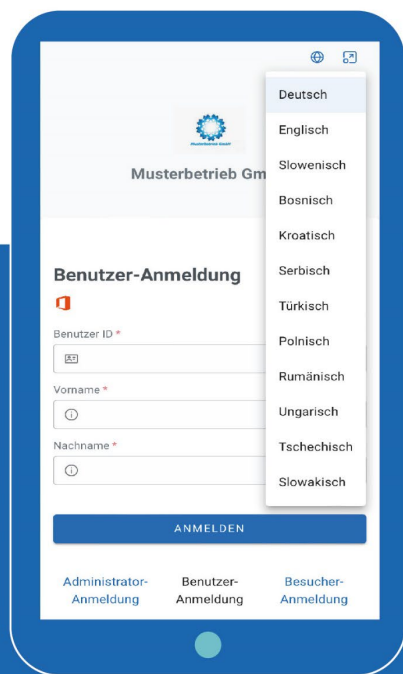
Musterbetrieb GmbH

Musterbetrieb Gm

Deutsch
Englisch
Slowenisch
Bosnisch
Kroatisch
Serbisch
Türkisch
Polnisch
Rumänisch
Ungarisch
Tschechisch
Slowakisch

Benutzer-Anmeldung

Benutzer ID *

Vorname *

Nachname *

ANMELDEN

Administrator-Anmeldung

Benutzer-Anmeldung

Besucher-Anmeldung